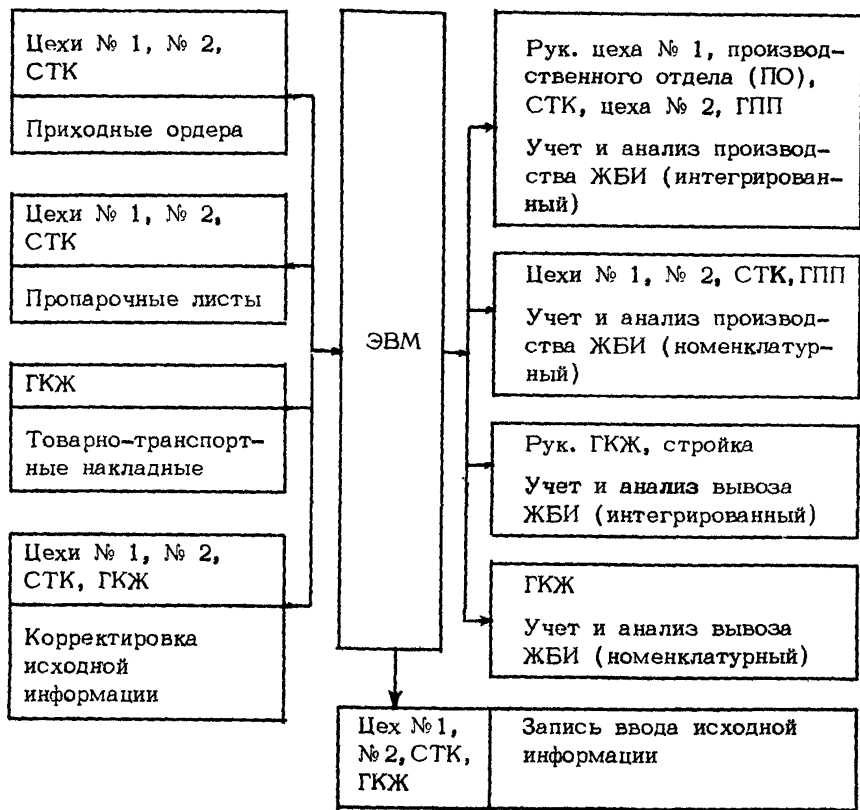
Цехи № 1, № 2, СТК

Приходные ордера

Цехи № 1, № 2, СТК

Пропарочные листы

ГКЖ

Товарно-транспортные накладные

Цехи № 1, № 2, СТК, ГКЖ

Корректировка исходной информации

ЭВМ

Рук. цеха № 1, производственного отдела (ПО), СТК, цеха № 2, ГПП

Учет и анализ производства ЖБИ (интегрированный)

Цехи № 1, № 2, СТК, ГПП

Учет и анализ производства ЖБИ (номенклатурный)

Рук. ГКЖ, стройка

Учет и анализ вывоза ЖБИ (интегрированный)

ГКЖ

Учет и анализ вывоза ЖБИ (номенклатурный)

| Цех № 1, № 2, СТК, ГКЖ | Запись ввода исходной информации |
|---|---|